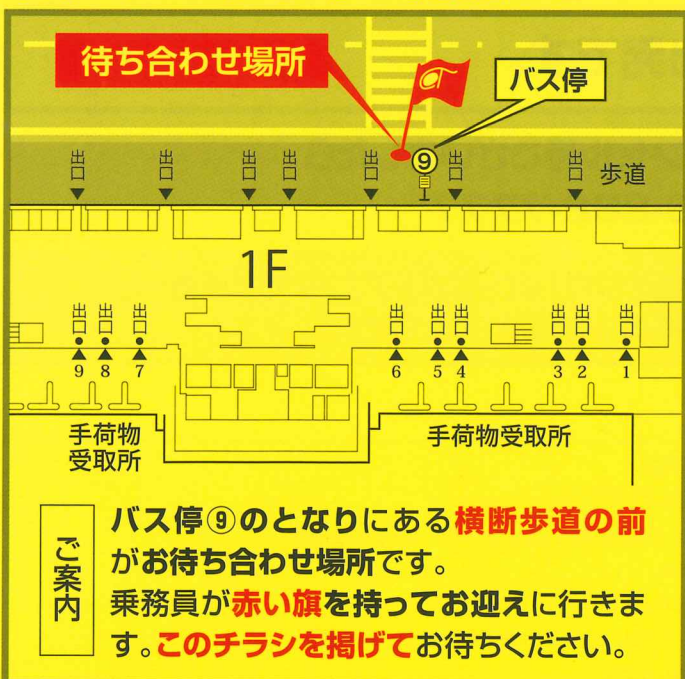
待ち合わせ場所

バス停

出口 出口 出口 出口 出口 ⑨ 出口 出口 歩道

1F

出口 出口 出口 出口 出口 出口 出口 出口 出口
9 8 7 6 5 4 3 2 1

手荷物受取所

手荷物受取所

ご案内

バス停⑨のとなりにある横断歩道の前がお待ち合わせ場所です。
乗務員が赤い旗を持ってお迎えに行きます。このチラシを掲げてお待ちください。